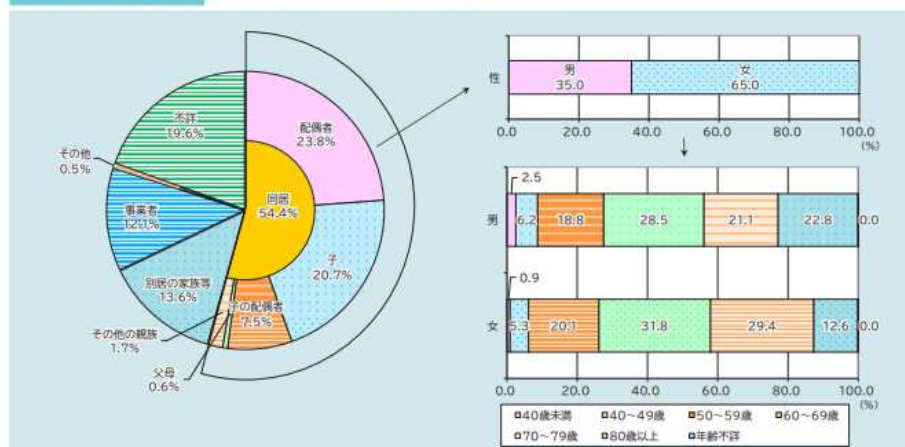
不詳
19.6%

その他
0.5%

事業者
12.1%

別居の家族等
13.6%

その他の親族
1.7%

父母
0.6%

配偶者
23.8%

同居
54.4%

子
20.7%

子の配偶者
7.5%

性

| | 男 | 女 |
|---|---|---|
| 性 | 35.0 | 65.0 |

0.0 20.0 40.0 60.0 80.0 100.0 (%)

| | 40歳未満 | 40～49歳 | 50～59歳 | 60～69歳 | 70～79歳 | 80歳以上 | 年齢不詳 |
|---|---|---|---|---|---|---|---|
| 男 | 2.5 | 6.2 | 18.8 | 28.5 | 21.1 | 22.8 | 0.0 |
| 女 | 0.9 | 5.3 | 20.1 | 31.8 | 29.4 | 12.6 | 0.0 |

0.0 20.0 40.0 60.0 80.0 100.0 (%)

□40歳未満 □40～49歳 □50～59歳 □60～69歳 □70～79歳 □80歳以上 □年齢不詳